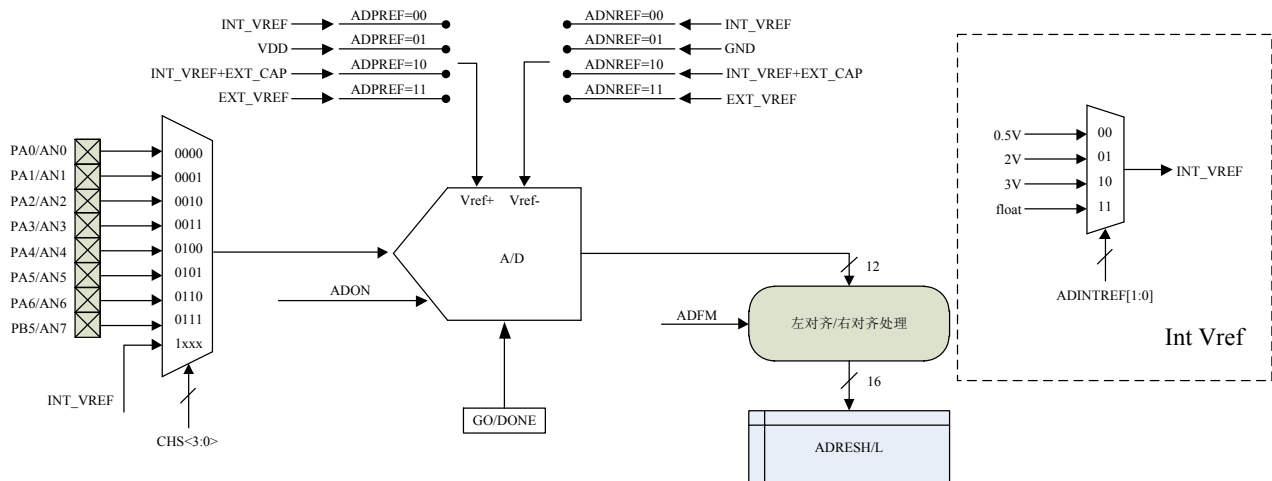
INT_VREF
ADPREF=00
VDD
ADPREF=01
INT_VREF+EXT_CAP
ADPREF=10
EXT_VREF
ADPREF=11

ADNREF=00
INT_VREF
ADNREF=01
GND
ADNREF=10
INT_VREF+EXT_CAP
ADNREF=11
EXT_VREF

PA0/AN0
PA1/AN1
PA2/AN2
PA3/AN3
PA4/AN4
PA5/AN5
PA6/AN6
PB5/AN7
0000
0001
0010
0011
0100
0101
0110
0111
1xxx
INT_VREF
CHS<3:0>

Vref+
Vref-
A/D
ADON
GO/DONE

12
ADFM
左对齐/右对齐处理
16
ADRESH/L

0.5V
2V
3V
float
00
01
10
11
INT_VREF
ADINTREF[1:0]
Int Vref